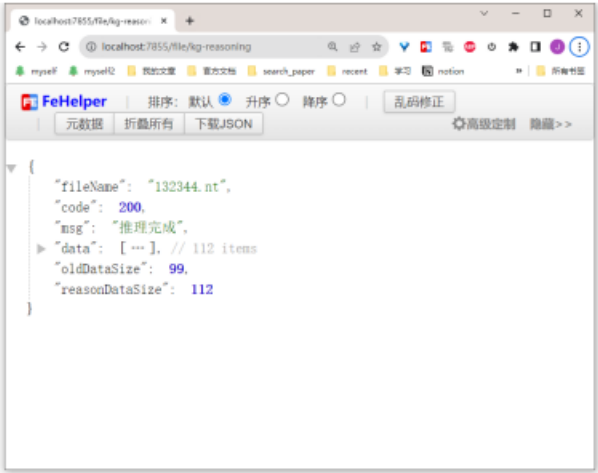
localhost:7855/file/kg-reaso ×
+
localhost:7855/file/kg-reasoning
myself myself2 我的文章 官方文档 search_paper recent 学习 notion » 所有书签
FeHelper | 排序: 默认 升序 降序 | 乱码修正
元数据 折叠所有 下载JSON 高级定制 隐藏>>
{
"fileName": "132344.nt",
"code": 200,
"msg": "推理完成",
"data": [ ··· ], // 112 items
"oldDataSize": 99,
"reasonDataSize": 112
}